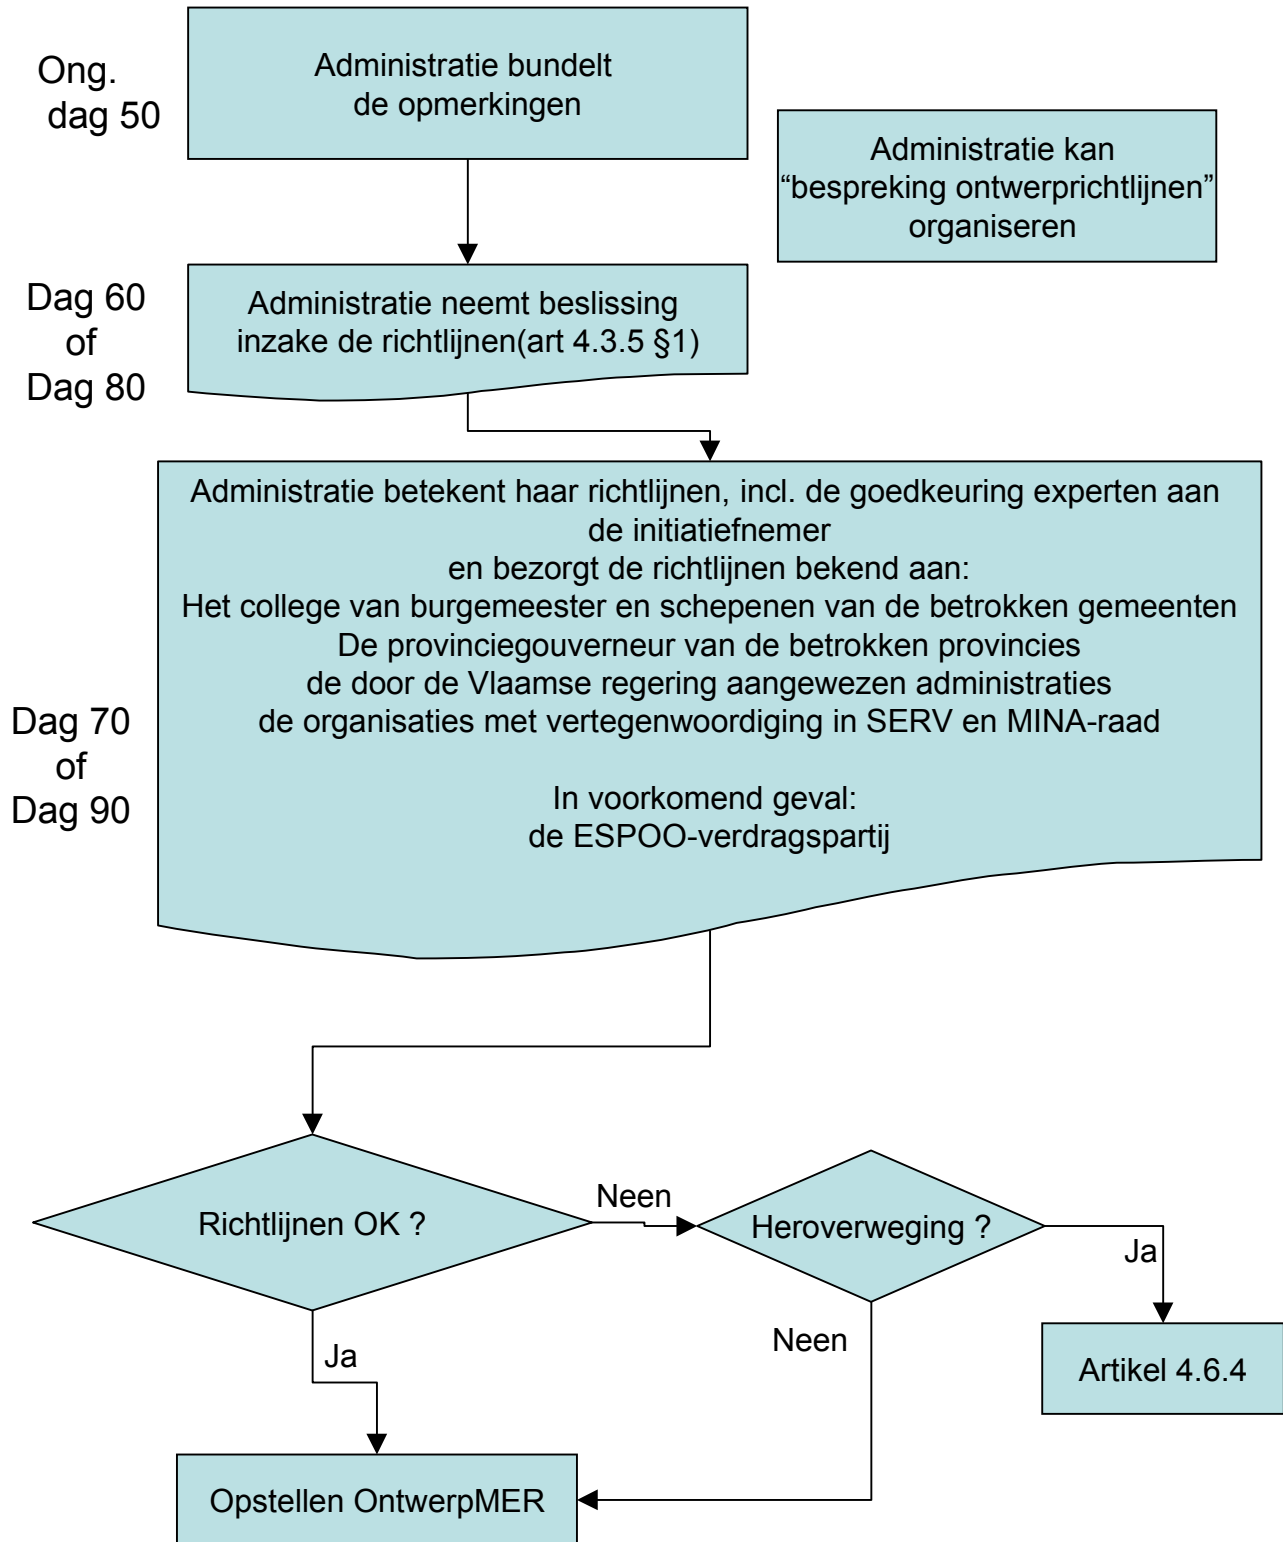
Ong. dag 50

Administratie bundelt de opmerkingen

Administratie kan “bespreking ontwerprichtlijnen” organiseren

Dag 60 of Dag 80

Administratie neemt beslissing inzake de richtlijnen(art 4.3.5 §1)

Dag 70 of Dag 90

Administratie betekent haar richtlijnen, incl. de goedkeuring experten aan de initiatiefnemer
en bezorgt de richtlijnen bekend aan:
Het college van burgemeester en schepenen van de betrokken gemeenten
De provinciegouverneur van de betrokken provincies
de door de Vlaamse regering aangewezen administraties
de organisaties met vertegenwoordiging in SERV en MINA-raad

In voorkomend geval:
de ESPOO-verdragspartij

Richtlijnen OK ?

Neen

Heroverweging ?

Ja

Ja

Neen

Artikel 4.6.4

Opstellen OntwerpMER